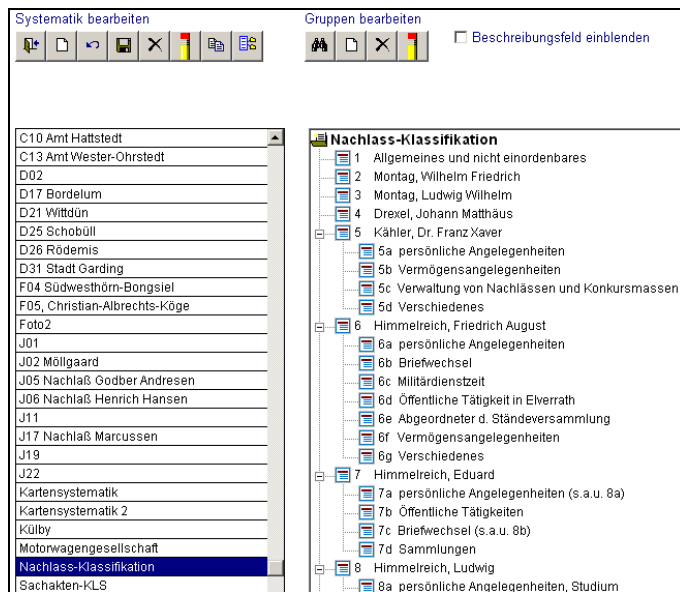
Systematik bearbeiten

Gruppen bearbeiten

Beschreibungsfeld einblenden

C10 Amt Hattstedt
C13 Amt Wester-Ohrstedt
D02
D17 Bordelum
D21 Wittdün
D25 Schobüll
D26 Rödemis
D31 Stadt Garding
F04 Südwesthörn-Bongsiel
F05, Christian-Albrechts-Köge
Foto2
J01
J02 Möllgaard
J05 Nachlaß Godber Andresen
J06 Nachlaß Henrich Hansen
J11
J17 Nachlaß Marcussen
J19
J22
Kartensystematik
Kartensystematik 2
Külby
Motorwagengesellschaft
Nachlass-Klassifikation
Sachakten-KLS

Nachlass-Klassifikation
1 Allgemeines und nicht einordenbares
2 Montag, Wilhelm Friedrich
3 Montag, Ludwig Wilhelm
4 Drexel, Johann Matthäus
5 Kähler, Dr. Franz Xaver
5a persönliche Angelegenheiten
5b Vermögensangelegenheiten
5c Verwaltung von Nachlässen und Konkursmassen
5d Verschiedenes
6 Himmelreich, Friedrich August
6a persönliche Angelegenheiten
6b Briefwechsel
6c Militärdienstzeit
6d Öffentliche Tätigkeit in Elverrath
6e Abgeordneter d. Ständeversammlung
6f Vermögensangelegenheiten
6g Verschiedenes
7 Himmelreich, Eduard
7a persönliche Angelegenheiten (s.a.u. 8a)
7b Öffentliche Tätigkeiten
7c Briefwechsel (s.a.u. 8b)
7d Sammlungen
8 Himmelreich, Ludwig
8a persönliche Angelegenheiten, Studium